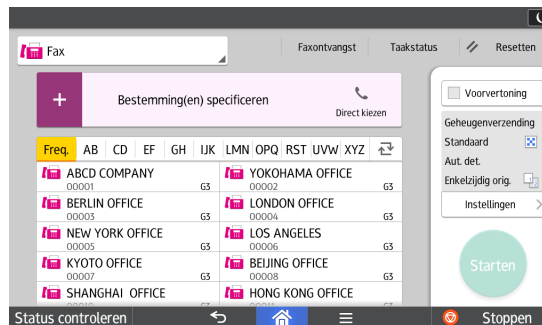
Fax

Faxontvangst

Taakstatus

Resetten

Bestemming(en) specificeren

Direct kiezen

Voorvertoning

Geheugenverzending

Standaard

Aut. det.

Enkelzijdig orig.

Instellingen

Freq. AB CD EF GH IJK LMN OPQ RST UVW XYZ

| | |
|---|---|
| ABCD COMPANY 00001 G3 | YOKOHAMA OFFICE 00002 G3 |
| BERLIN OFFICE 00003 G3 | LONDON OFFICE 00004 G3 |
| NEW YORK OFFICE 00005 G3 | LOS ANGELES 00006 G3 |
| KYOTO OFFICE 00007 G3 | BEIJING OFFICE 00008 G3 |
| SHANGHAI OFFICE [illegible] | HONG KONG OFFICE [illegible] |

Starten

Status controleren

Stoppen